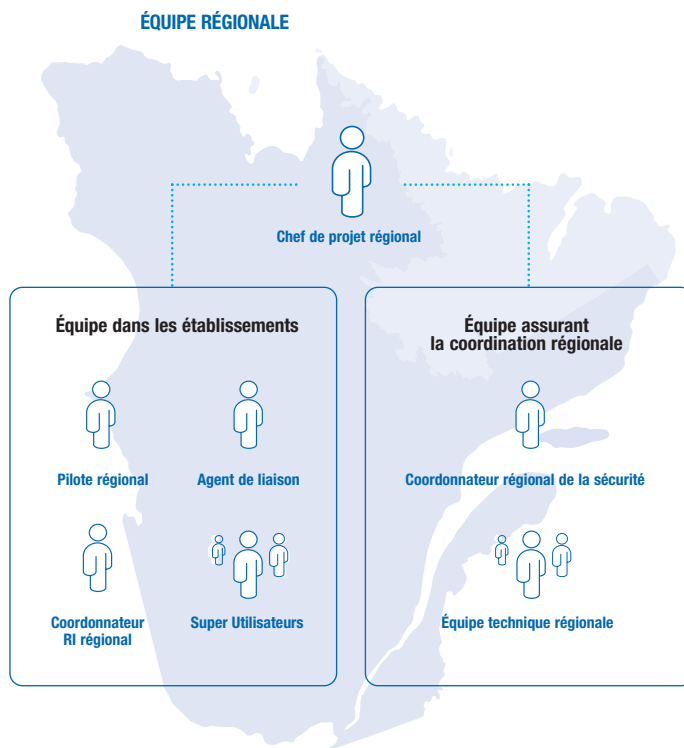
ÉQUIPE RÉGIONALE

Chef de projet régional

Équipe dans les établissements

Pilote régional

Agent de liaison

Coordonnateur RI régional

Super Utilisateurs

Équipe assurant la coordination régionale

Coordonnateur régional de la sécurité

Équipe technique régionale